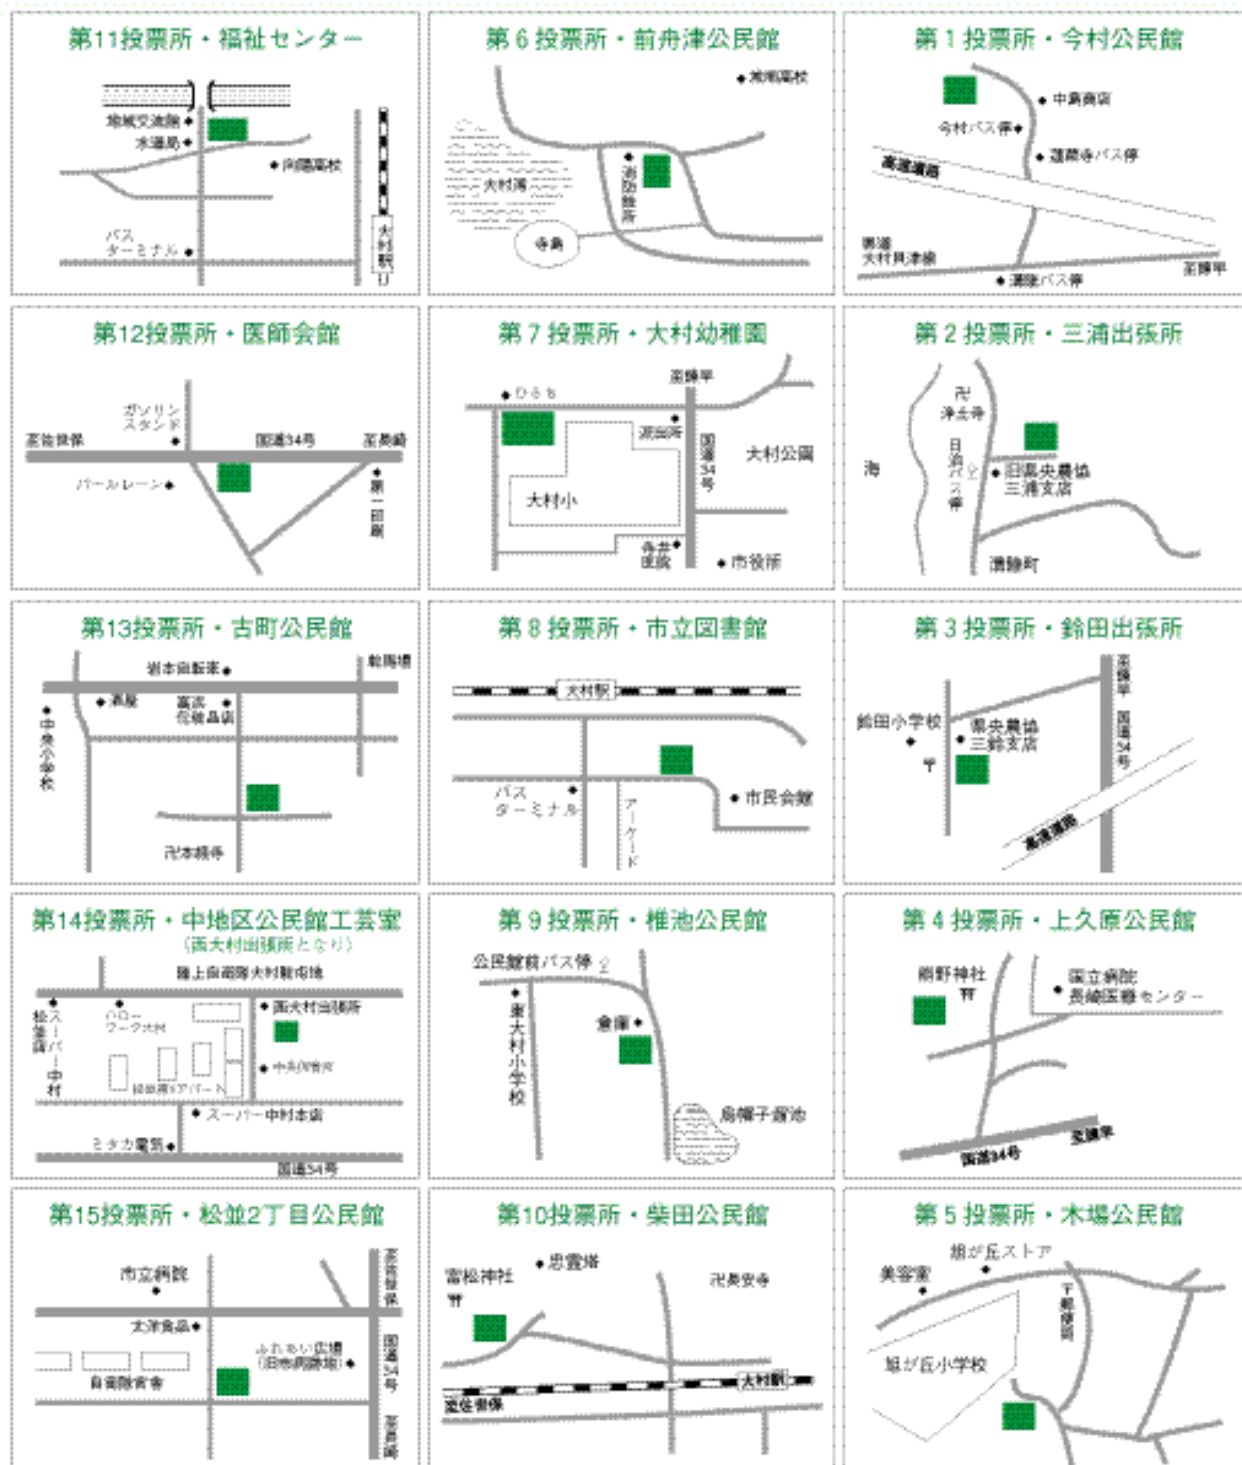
第11投票所・福祉センター

地域交流館
水道局
向陽高校
バス ターミナル
大村駅

第6投票所・前舟津公民館

大村高校
大村湾
寺島
消防署

第1投票所・今村公民館

中島商店
今村バス停
蓮蔵寺バス停
高速道路
至 大村貝津線
諏訪バス停
至諫早

第12投票所・医師会館

ガソリンスタンド
至佐世保
国道34号
至長崎
パールレーン
第一自動

第7投票所・大村幼稚園

至諫早
ひさち
消防所
国道34号
大村公園
大村小
市役所

第2投票所・三浦出張所

卍 浄土寺
海
日泊バス停
旧県央農協三浦支店
諫早町

第13投票所・古町公民館

岩本自転車
競馬場
酒屋
中央小学校
化粧品店
本経寺

第8投票所・市立図書館

大村駅
バス ターミナル
市民会館
アーケード

第3投票所・鈴田出張所

至諫早
鈴田小学校
県央農協三鈴支店
国道34号
高速道路

第14投票所・中地区公民館工芸室
(西大村出張所となり)

陸上自衛隊大村駐屯地
松並スーパー中村
ハローワーク大村
西大村出張所
中央体育館
スーパー中村本店
ミタカ電気
国道34号

第9投票所・椎池公民館

公民館前バス停
東大村小学校
倉庫
烏帽子溜池

第4投票所・上久原公民館

熊野神社
国立病院長崎医療センター
国道34号
至諫早

第15投票所・松並2丁目公民館

市立病院
大洋食品
ふれあい広場(旧市営球場)
自衛隊官舎
至佐世保
国道34号
至長崎

第10投票所・柴田公民館

忠霊塔
富松神社
長安寺
大村駅
至佐世保

第5投票所・木場公民館

桜が丘ストア
美容室
下郡原
桜が丘小学校